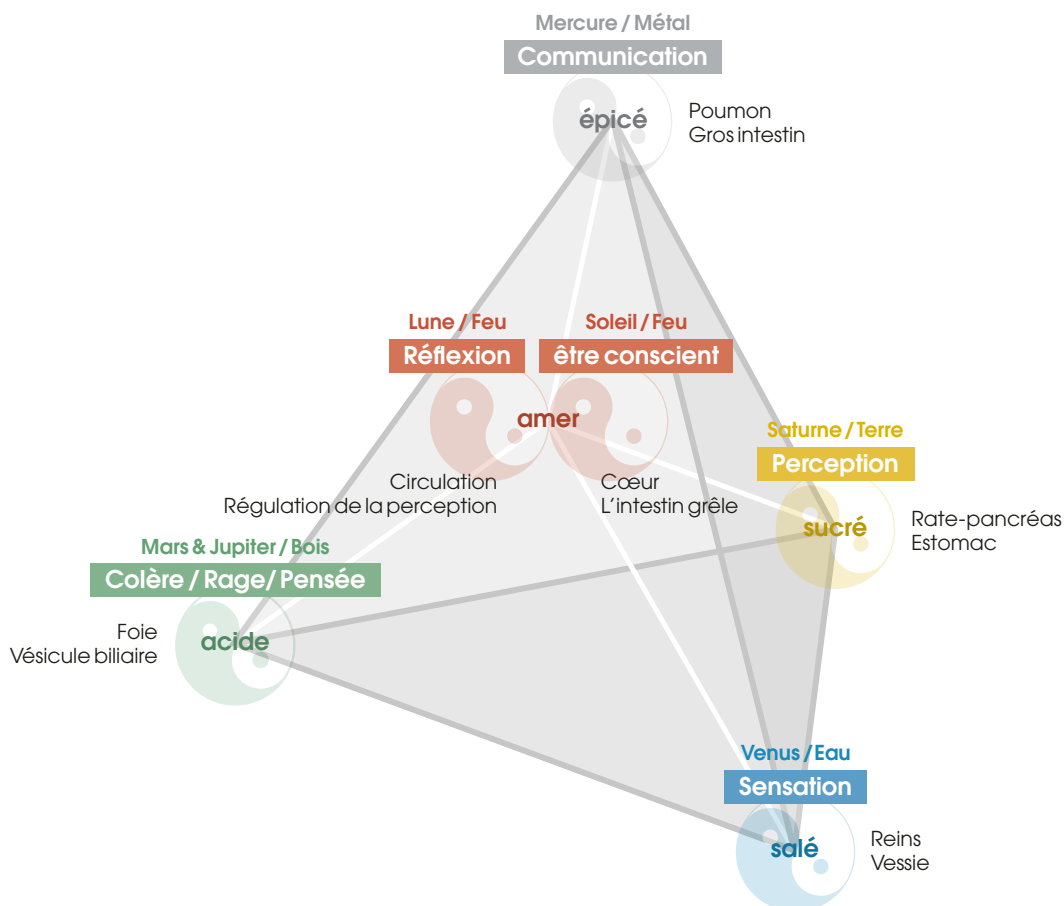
Mercure / Métal
Communication
épicé
Poumon
Gros intestin

Lune / Feu
Réflexion
Soleil / Feu
être conscient
amer
Circulation
Régulation de la perception
Cœur
L'intestin grêle

Saturne / Terre
Perception
sucré
Rate-pancréas
Estomac

Mars & Jupiter / Bois
Colère / Rage/ Pensée
acide
Foie
Vésicule biliaire

Venus / Eau
Sensation
salé
Reins
Vessie